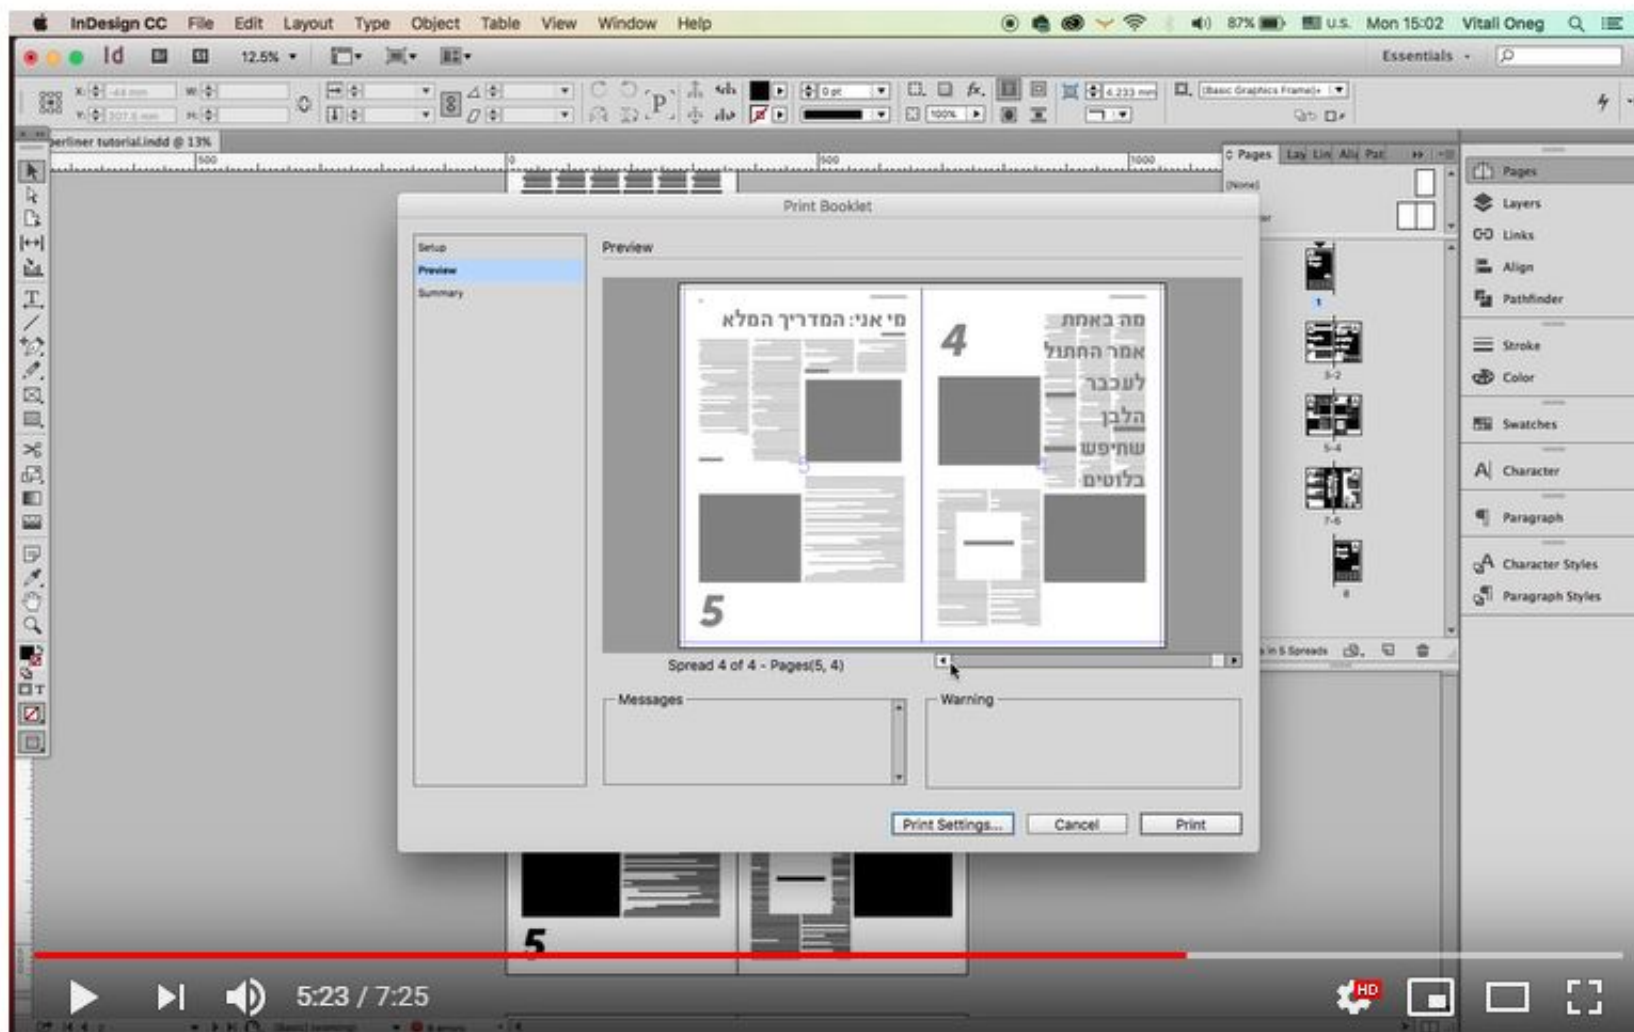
InDesign CC File Edit Layout Type Object Table View Window Help

87% U.S. Mon 15:02 Vitali Oneg

Id 12.5%

Essentials

0 pt

100%

4.233 mm

[Basic Graphics Frame]+

berliner tutorial.indd @ 13%

500 0 500 1000

Pages Lay Lin Ali Pat

[None]

1

2-3

4-5

6-7

8

in 5 Spreads

Pages

Layers

Links

Align

Pathfinder

Stroke

Color

Swatches

Character

Paragraph

Character Styles

Paragraph Styles

Print Booklet

Setup

Preview

Summary

Preview

מי אני: המדריך המלא

4

מה באמת אמר החתול לעכבר הלבן שחיפש בלוטים

5

Spread 4 of 4 - Pages(5, 4)

Messages

Warning

Print Settings...

Cancel

Print

5

5:23 / 7:25

HD